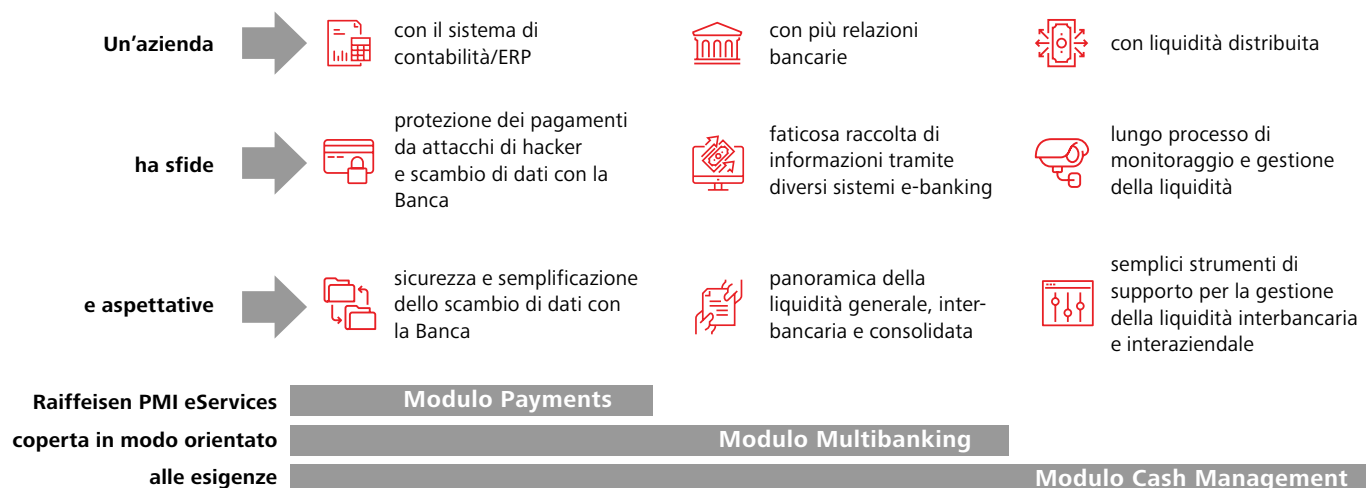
Un’azienda

con il sistema di contabilità/ERP

con più relazioni bancarie

con liquidità distribuita

ha sfide

protezione dei pagamenti da attacchi di hacker e scambio di dati con la Banca

faticosa raccolta di informazioni tramite diversi sistemi e-banking

lungo processo di monitoraggio e gestione della liquidità

e aspettative

sicurezza e semplificazione dello scambio di dati con la Banca

panoramica della liquidità generale, interbancaria e consolidata

semplici strumenti di supporto per la gestione della liquidità interbancaria e interaziendale

Raiffeisen PMI eServices coperta in modo orientato alle esigenze

Modulo Payments

Modulo Multibanking

Modulo Cash Management